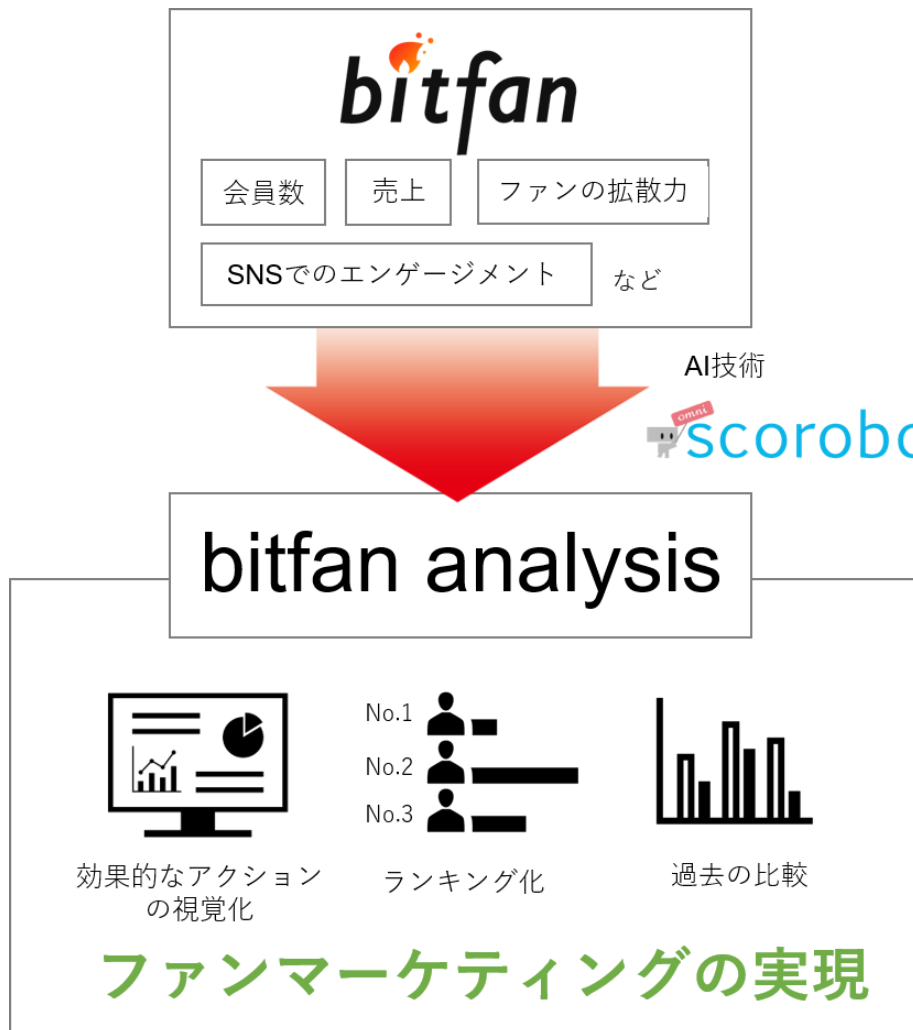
bitfan

会員数

売上

ファンの拡散力

SNSでのエンゲージメント

など

AI技術

omni

scorobo

bitfan analysis

No.1

No.2

No.3

効果的なアクションの視覚化

ランキング化

過去の比較

ファンマーケティングの実現